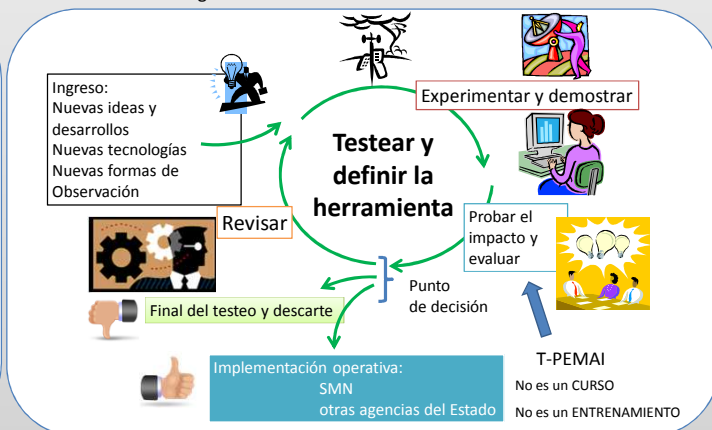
Ingreso:
Nuevas ideas y desarrollos
Nuevas tecnologías
Nuevas formas de Observación

Experimentar y demostrar

Testear y definir la herramienta

Revisar

Probar el impacto y evaluar

Punto de decisión

Final del testeo y descarte

Implementación operativa:
SMN
otras agencias del Estado

T-PEMAI
No es un CURSO
No es un ENTRENAMIENTO